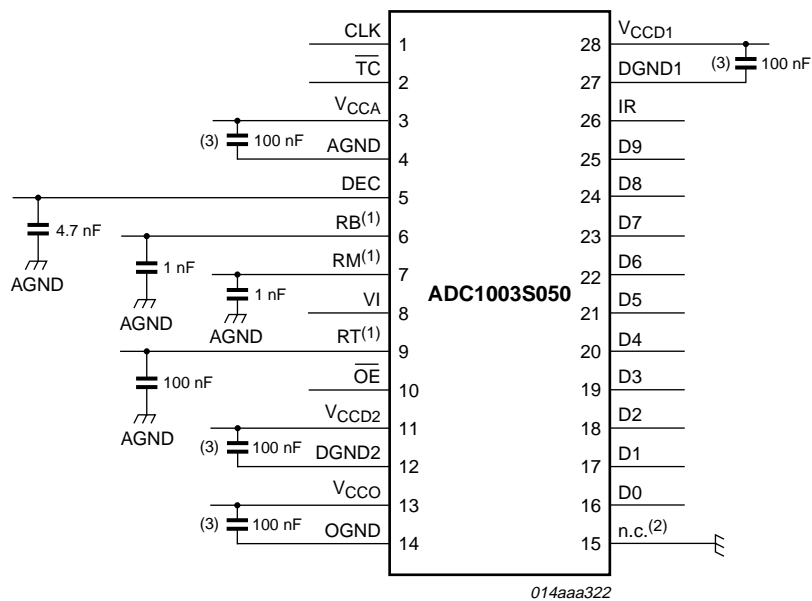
CLK 1
$\overline{TC}$ 2
$V_{CCA}$ 3
(3) 100 nF
AGND 4
DEC 5
4.7 nF
AGND
$RB^{(1)}$ 6
1 nF
AGND
$RM^{(1)}$ 7
1 nF
AGND
VI 8
$RT^{(1)}$ 9
100 nF
AGND
$\overline{OE}$ 10
$V_{CCD2}$ 11
(3) 100 nF
DGND2 12
$V_{CCO}$ 13
(3) 100 nF
OGND 14

ADC1003S050

28 $V_{CCD1}$
(3) 100 nF
27 DGND1
26 IR
25 D9
24 D8
23 D7
22 D6
21 D5
20 D4
19 D3
18 D2
17 D1
16 D0
15 $n.c.^{(2)}$

014aaa322